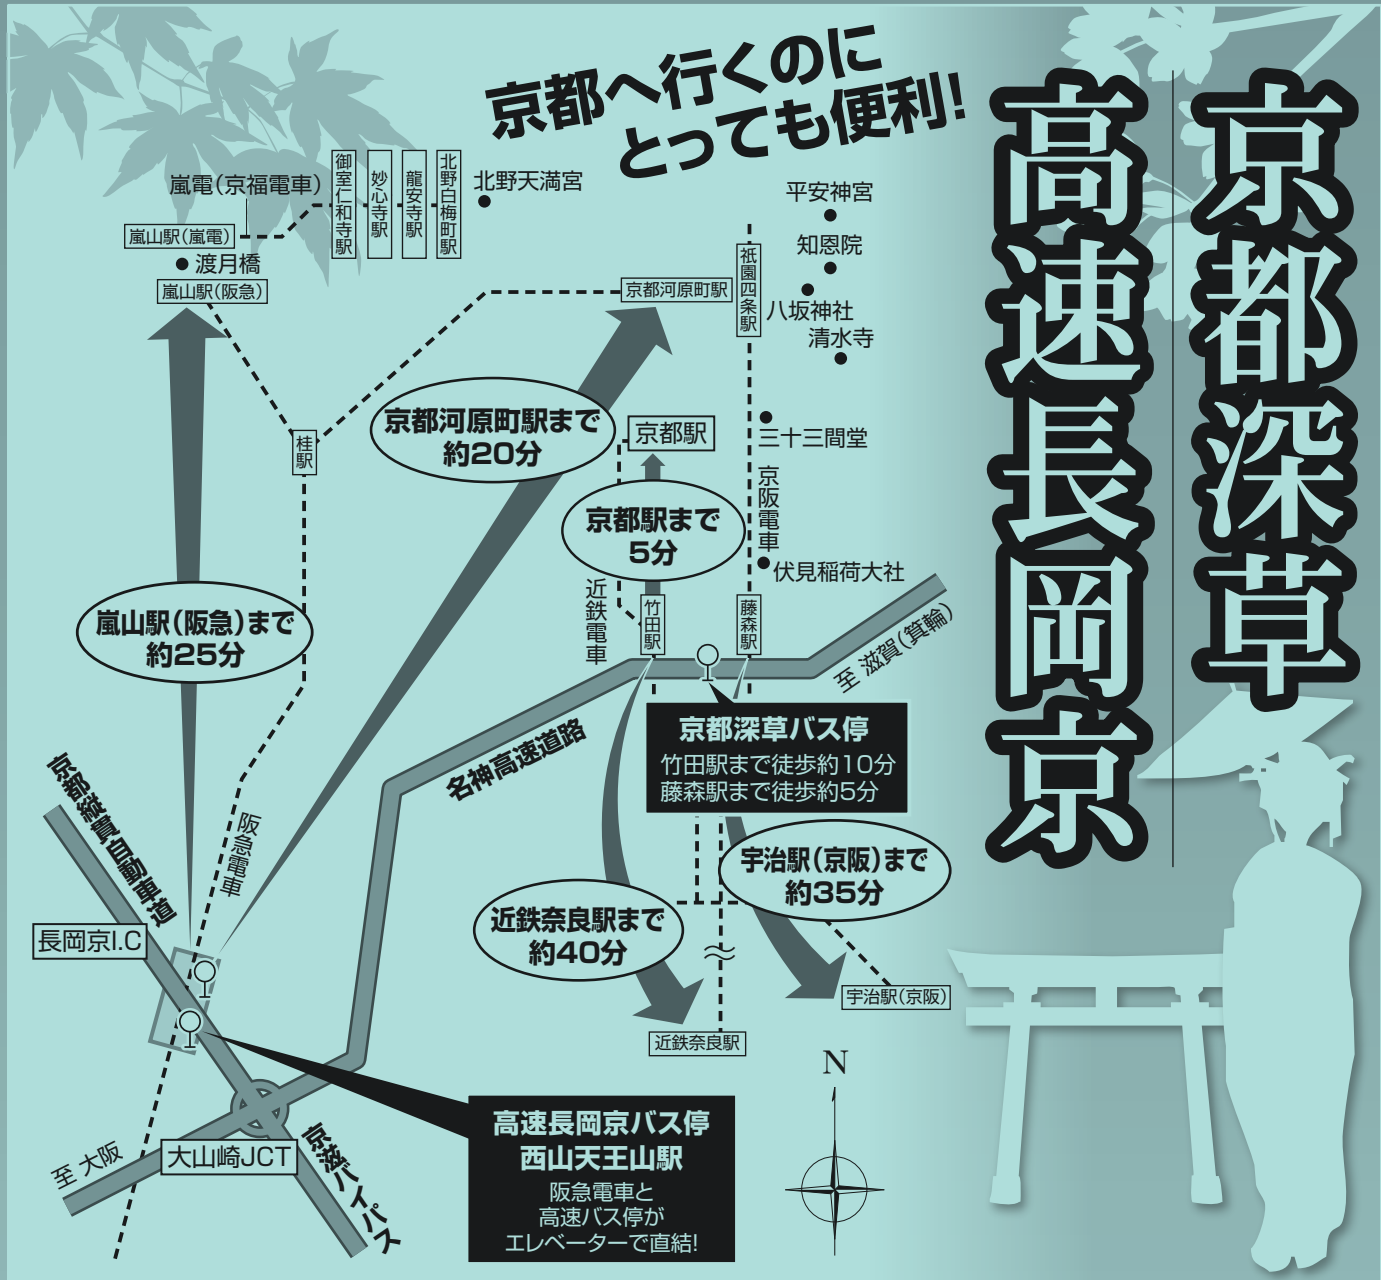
京都深草
高速長岡京

京都へ行くのに
とっても便利!

嵐電(京福電車)
嵐山駅(嵐電)
御室仁和寺駅
妙心寺駅
龍安寺駅
北野白梅町駅
北野天満宮
渡月橋
嵐山駅(阪急)
平安神宮
知恩院
祇園四条駅
京都河原町駅
八坂神社
清水寺
桂駅
京都河原町駅まで
約20分
京都駅
三十三間堂
京阪電車
京都駅まで
5分
伏見稲荷大社
近鉄電車
竹田駅
藤森駅
嵐山駅(阪急)まで
約25分
至 滋賀(箕輪)
名神高速道路
京都深草バス停
竹田駅まで徒歩約10分
藤森駅まで徒歩約5分
京都縦貫自動車道
阪急電車
宇治駅(京阪)まで
約35分
近鉄奈良駅まで
約40分
長岡京I.C
宇治駅(京阪)
近鉄奈良駅
N
高速長岡京バス停
西山天王山駅
阪急電車と
高速バス停が
エレベーターで直結!
至 大阪
大山崎JCT
京滋バイパス